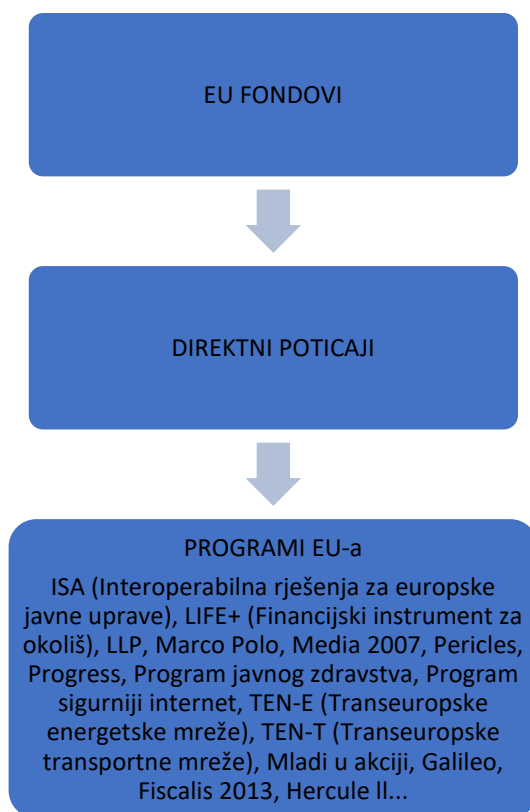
EU FONDOVI

DIREKTNI POTICAJI

PROGRAMI EU-a

ISA (Interoperabilna rješenja za europske javne uprave), LIFE+ (Financijski instrument za okoliš), LLP, Marco Polo, Media 2007, Pericles, Progress, Program javnog zdravstva, Program sigurniji internet, TEN-E (Transeuropske energetske mreže), TEN-T (Transeuropske transportne mreže), Mladi u akciji, Galileo, Fiscalis 2013, Hercule ll...